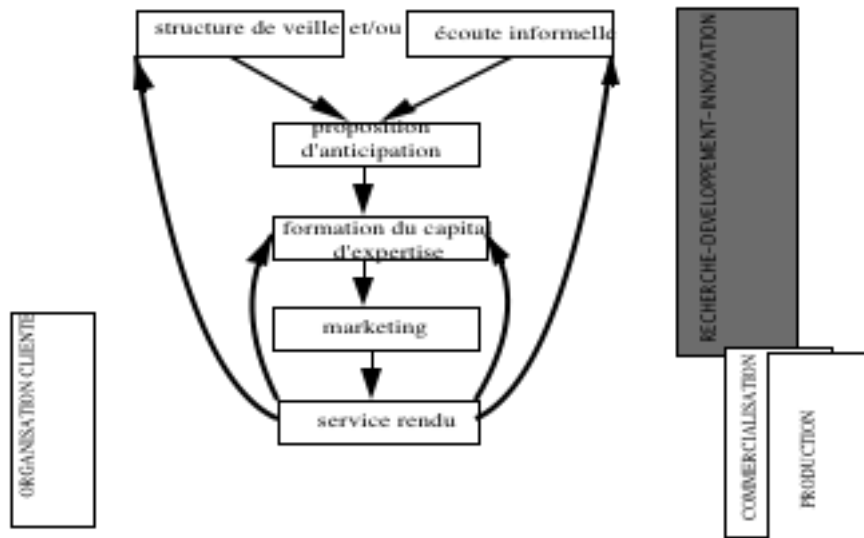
structure de veille et/ou

écoute informelle

proposition d'anticipation

formation du capital d'expertise

marketing

service rendu

ORGANISATION CLIENTE

RECHERCHE-DEVELOPPEMENT-INNOVATION

COMMERCIALISATION

PRODUCTION